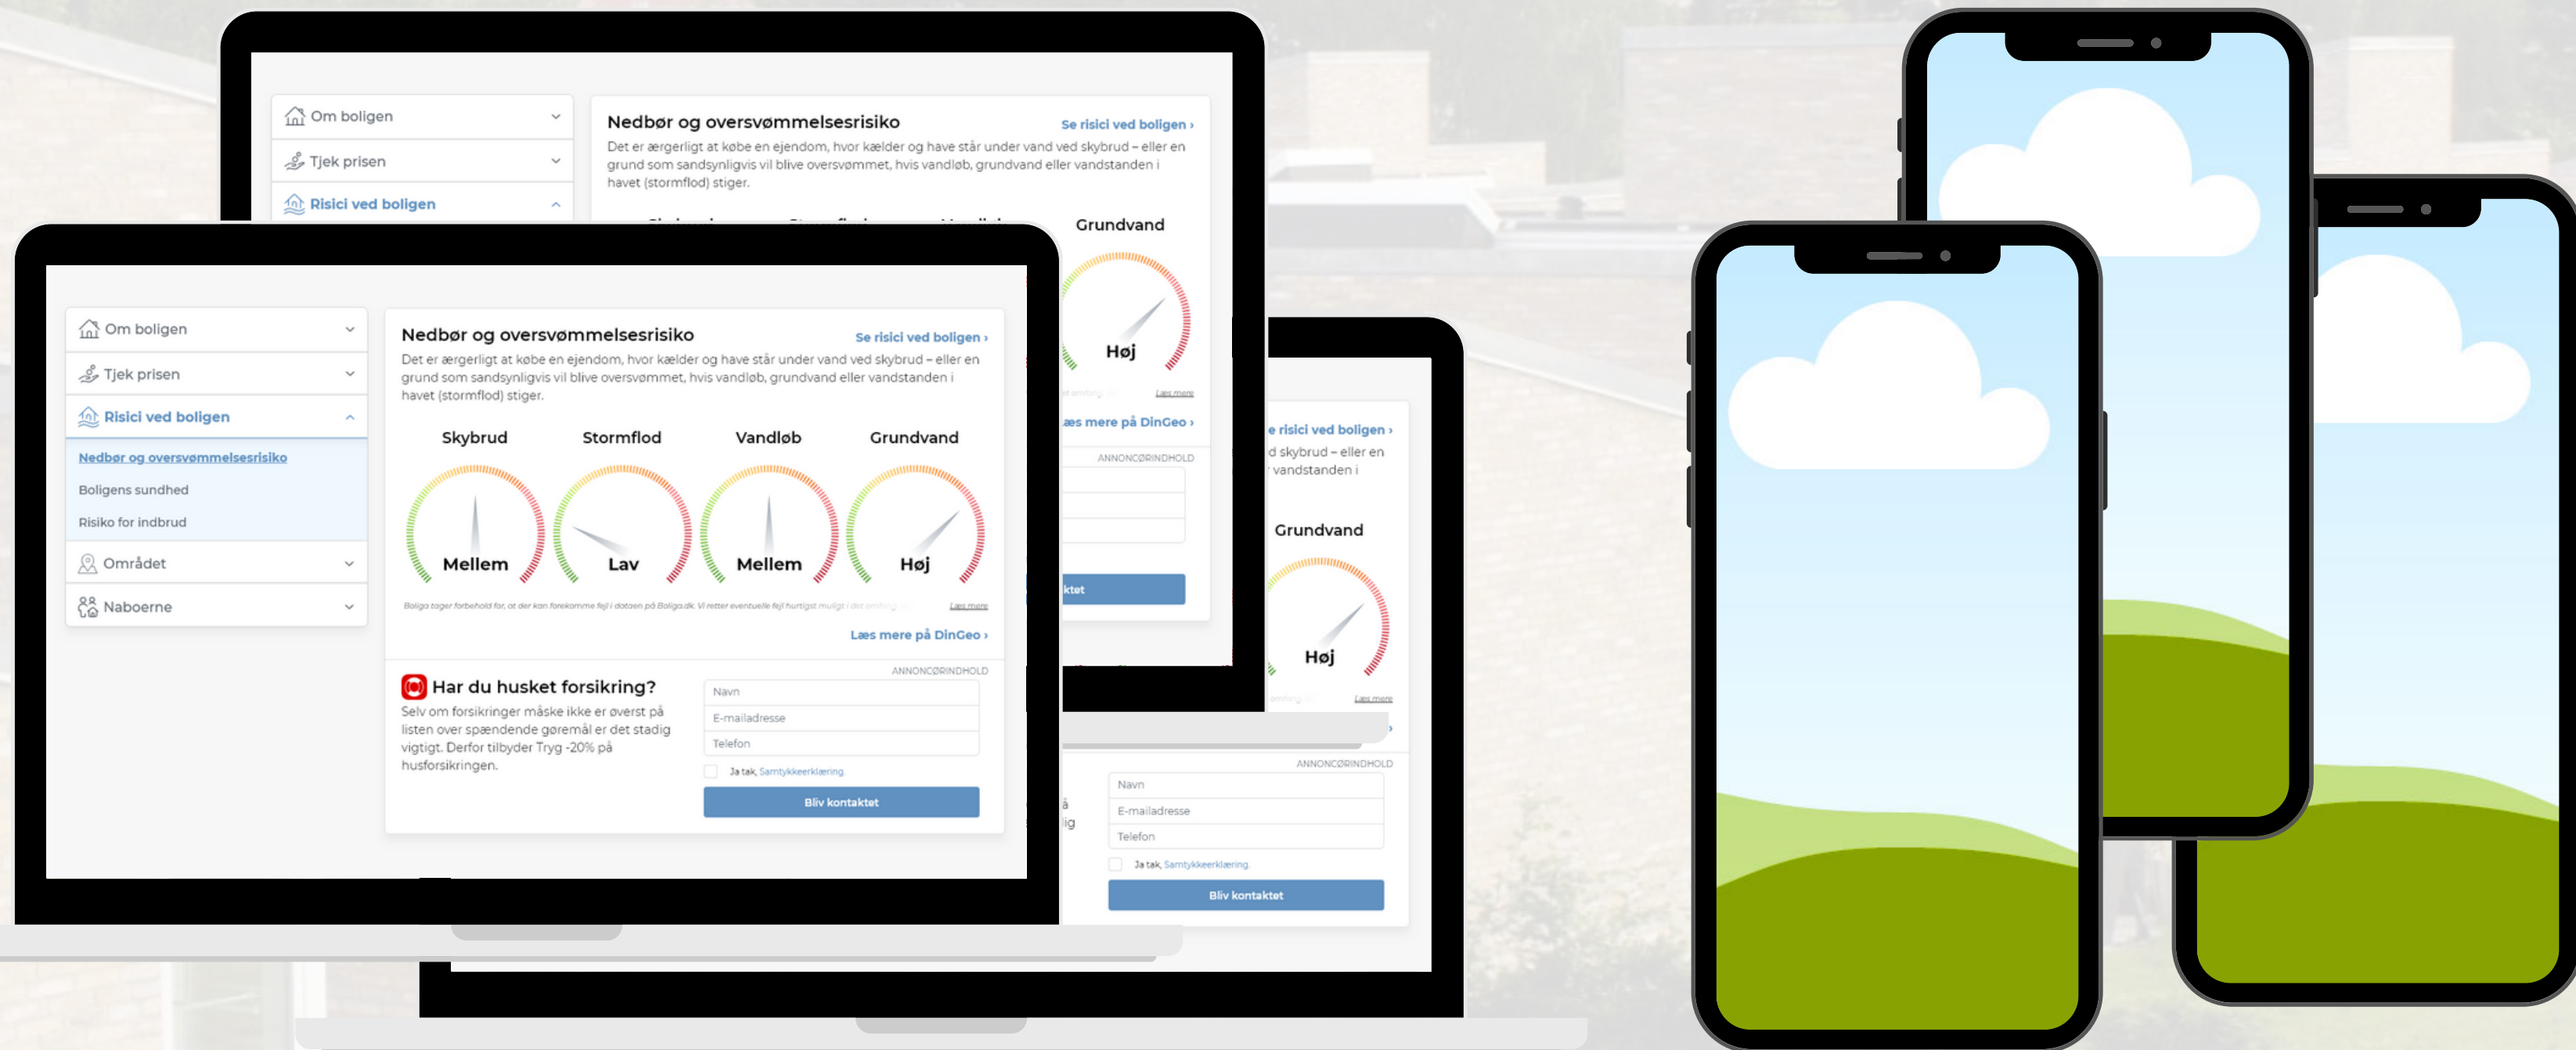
Om boligen

Tjek prisen

Risici ved boligen

Nedbør og oversvømmelsesrisiko

Se risici ved boligen ›

Det er ærgerligt at købe en ejendom, hvor kælder og have står under vand ved skybrud – eller en grund som sandsynligvis vil blive oversvømmet, hvis vandløb, grundvand eller vandstanden i havet (stormflod) stiger.

Grundvand

Høj

Læs mere

Læs mere på DinGeo ›

ANNONCØRINDHOLD

Om boligen

Tjek prisen

Risici ved boligen

Nedbør og oversvømmelsesrisiko

Boligens sundhed

Risiko for indbrud

Området

Naboerne

Nedbør og oversvømmelsesrisiko

Se risici ved boligen ›

Det er ærgerligt at købe en ejendom, hvor kælder og have står under vand ved skybrud – eller en grund som sandsynligvis vil blive oversvømmet, hvis vandløb, grundvand eller vandstanden i havet (stormflod) stiger.

| Skybrud | Stormflod | Vandløb | Grundvand |
|---|---|---|---|
| Mellem | Lav | Mellem | Høj |

Boliga tager forbehold for, at der kan forekomme fejl i dataen på Boliga.dk. Vi retter eventuelle fejl hurtigst muligt i det omfang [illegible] Læs mere

Læs mere på DinGeo ›

ANNONCØRINDHOLD

Har du husket forsikring?

Selv om forsikringer måske ikke er øverst på listen over spændende gøremål er det stadig vigtigt. Derfor tilbyder Tryg -20% på husforsikringen.

Navn

E-mailadresse

Telefon

Ja tak, Samtykkeerklæring

Bliv kontaktet

e risici ved boligen ›

d skybrud – eller en vandstanden i

Grundvand

Høj

Læs mere

ANNONCØRINDHOLD

Navn

E-mailadresse

Telefon

Ja tak, Samtykkeerklæring

Bliv kontaktet